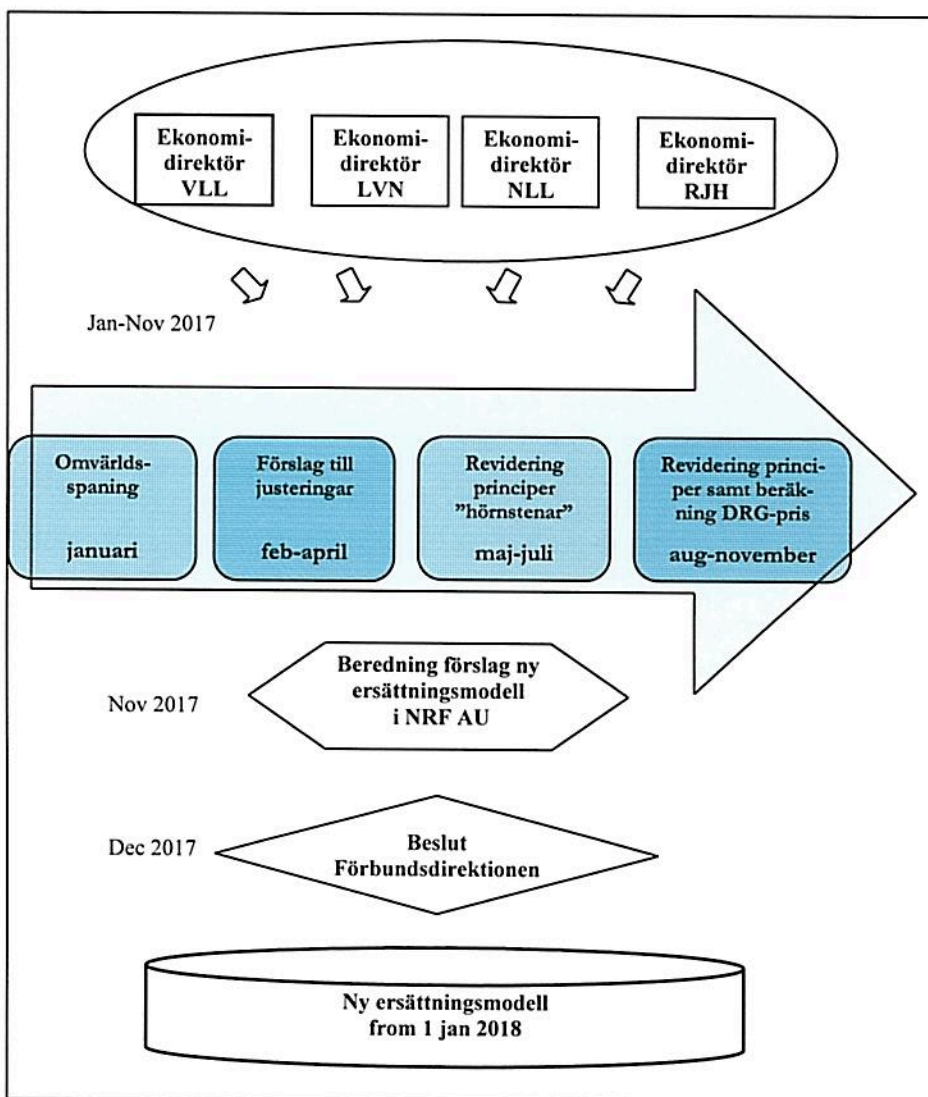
Ekonomidirektör VLL

Ekonomidirektör LVN

Ekonomidirektör NLL

Ekonomidirektör RJH

Jan-Nov 2017

Omvärldsspaning

januari

Förslag till justeringar

feb-april

Revidering principer "hörnstenar"

maj-juli

Revidering principer samt beräkning DRG-pris

aug-november

Nov 2017

Beredning förslag ny ersättningsmodell i NRF AU

Dec 2017

Beslut Förbundsdirektionen

Ny ersättningsmodell from 1 jan 2018